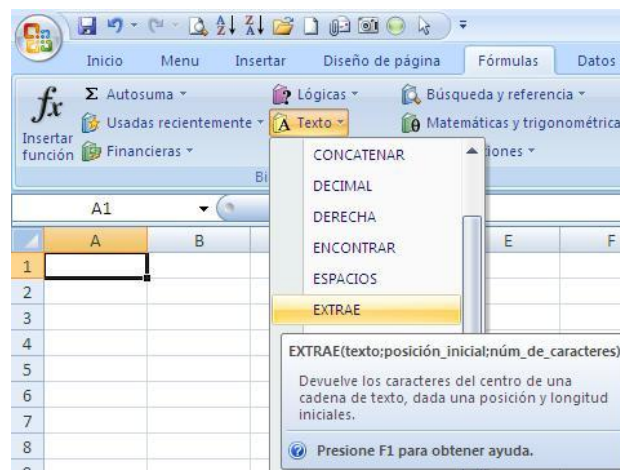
Inicio Menu Insertar Diseño de página Fórmulas Datos

$f_x$ Insertar función
Σ Autosuma
Usadas recientemente
Financieras
Lógicas
Texto
Búsqueda y referencia
Matemáticas y trigonométrica
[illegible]iones
Bi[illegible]

A1

A B E F
1
2
3
4
5
6
7
8

CONCATENAR
DECIMAL
DERECHA
ENCONTRAR
ESPACIOS
EXTRAE

EXTRAE(texto;posición_inicial;núm_de_caracteres)

Devuelve los caracteres del centro de una cadena de texto, dada una posición y longitud iniciales.

Presione F1 para obtener ayuda.